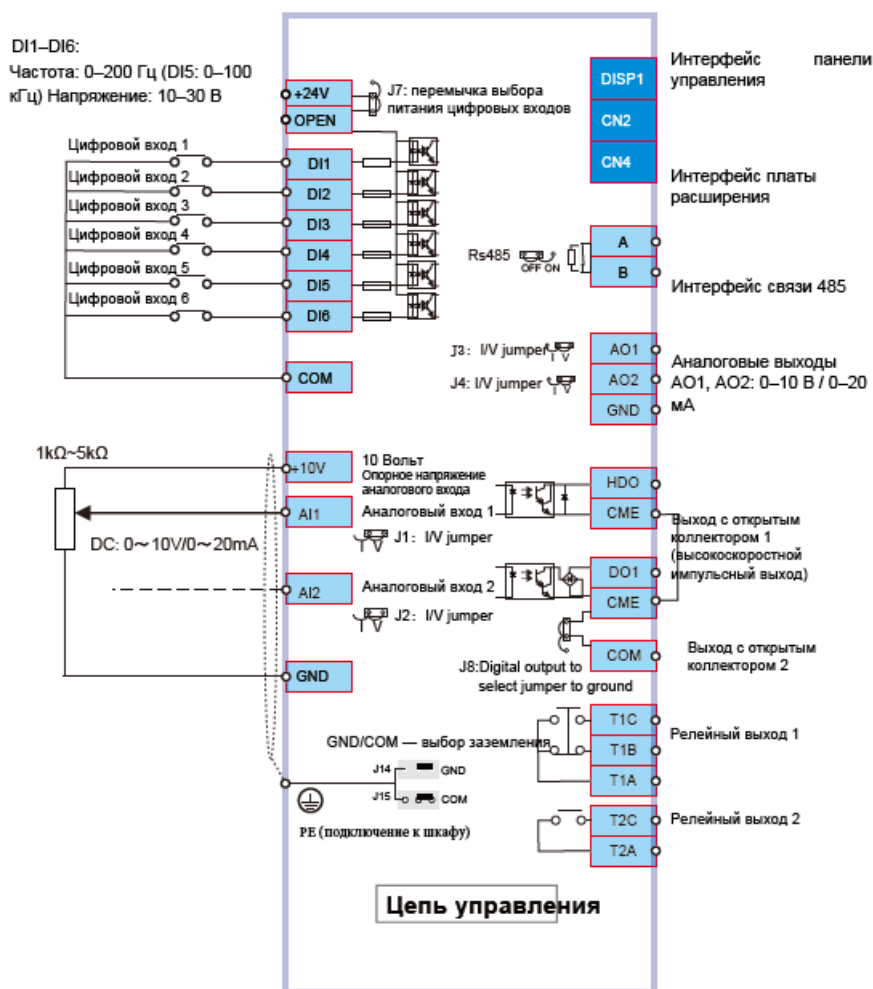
DI1–DI6:
Частота: 0–200 Гц (DI5: 0–100 кГц) Напряжение: 10–30 В

+24V
OPEN
J7: перемычка выбора питания цифровых входов

Цифровой вход 1
DI1
Цифровой вход 2
DI2
Цифровой вход 3
DI3
Цифровой вход 4
DI4
Цифровой вход 5
DI5
Цифровой вход 6
DI6

COM

DISP1
CN2
CN4
Интерфейс панели управления
Интерфейс платы расширения

Rs485 OFF ON
A
B
Интерфейс связи 485

J3: I/V jumper
J4: I/V jumper
AO1
AO2
GND
Аналоговые выходы AO1, AO2: 0–10 В / 0–20 мА

1kΩ~5kΩ
+10V
10 Вольт
Опорное напряжение аналогового входа
AI1
Аналоговый вход 1
J1: I/V jumper
DC: 0～10V/0～20mA
AI2
Аналоговый вход 2
J2: I/V jumper

HDO
CME
Выход с открытым коллектором 1 (высокоскоростной импульсный выход)
DO1
CME
COM
Выход с открытым коллектором 2
J8:Digital output to select jumper to ground

GND

T1C
T1B
T1A
Релейный выход 1
GND/COM — выбор заземления
J14 GND
J15 COM
PE (подключение к шкафу)

T2C
T2A
Релейный выход 2

Цепь управления